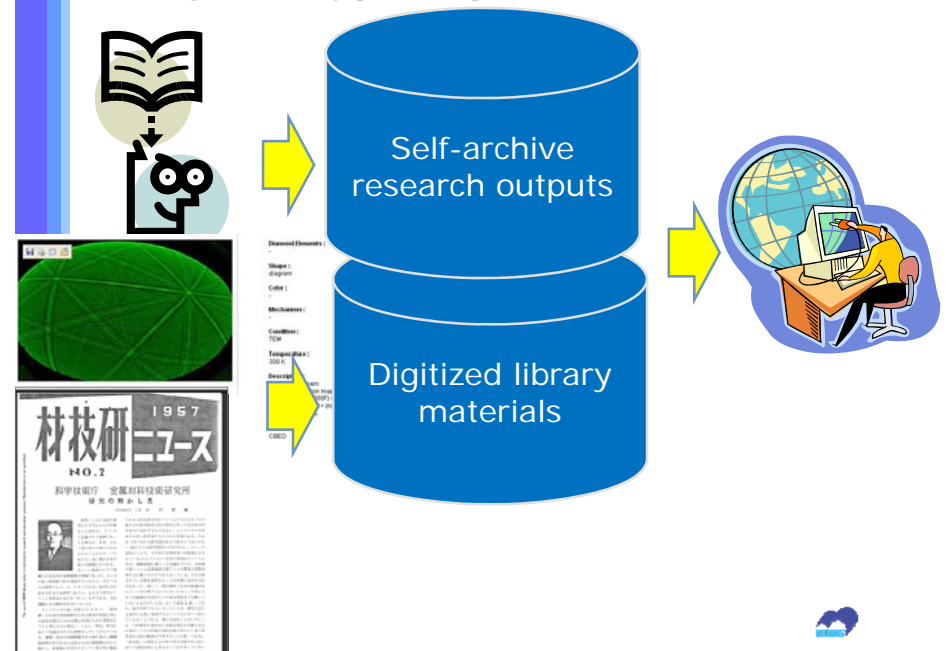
Self-archive research outputs

Digitized library materials

Diamond Elements :

Shape :
diagram

Color :

Mechanism :

Condition :
TEM

Temperature :
300 K

Descrip

CBED

材技研 1957 ニュース

NO.2

科学技術庁 金属材料技術研究所